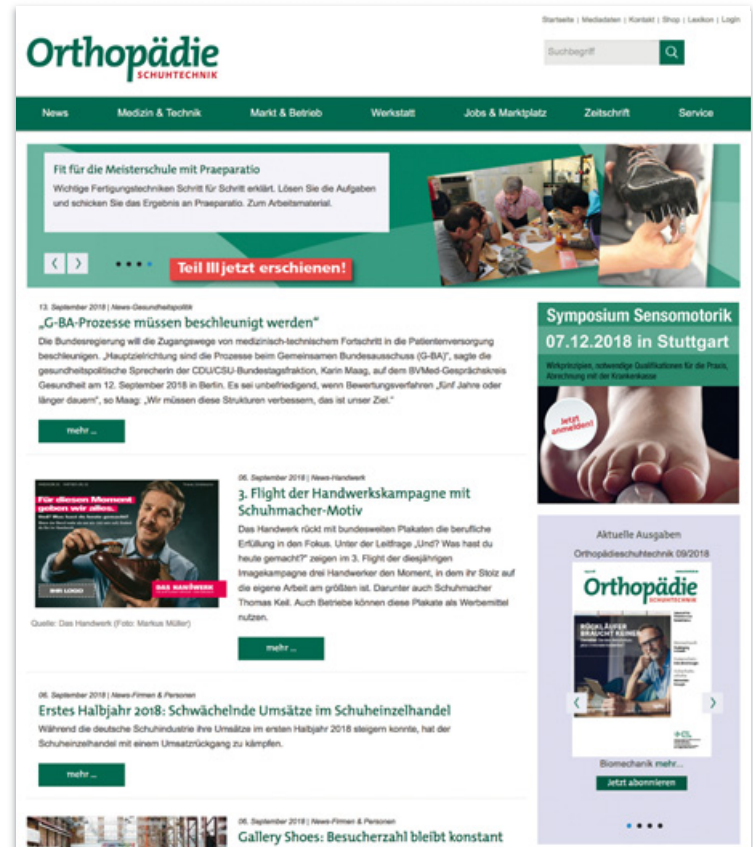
Startseite | Mediadaten | Kontakt | Shop | Lexikon | Login

Orthopädie SCHUHTECHNIK

Suchbegriff

News | Medizin & Technik | Markt & Betrieb | Werkstatt | Jobs & Marktplatz | Zeitschrift | Service

Fit für die Meisterschule mit Praeparatio
Wichtige Fertigungstechniken Schritt für Schritt erklärt. Lösen Sie die Aufgaben und schicken Sie das Ergebnis an Praeparatio. Zum Arbeitsmaterial.

Teil III jetzt erschienen!

13. September 2018 | News-Gesundheitspolitik
„G-BA-Prozesse müssen beschleunigt werden"
Die Bundesregierung will die Zugangswege von medizinisch-technischem Fortschritt in die Patientenversorgung beschleunigen. „Hauptzielrichtung sind die Prozesse beim Gemeinsamen Bundesausschuss (G-BA)", sagte die gesundheitspolitische Sprecherin der CDU/CSU-Bundestagsfraktion, Karin Maag, auf dem BVMed-Gesprächskreis Gesundheit am 12. September 2018 in Berlin. Es sei unbefriedigend, wenn Bewertungsverfahren „fünf Jahre oder länger dauern", so Maag: „Wir müssen diese Strukturen verbessern, das ist unser Ziel."

mehr ...

Symposium Sensomotorik
07.12.2018 in Stuttgart
Wirkprinzipien, notwendige Qualifikationen für die Praxis, Abrechnung mit der Krankenkasse
Jetzt anmelden!

Für diesen Moment geben wir alles.
DAS HANDWERK
Quelle: Das Handwerk (Foto: Markus Müller)

06. September 2018 | News-Handwerk
3. Flight der Handwerkskampagne mit Schuhmacher-Motiv
Das Handwerk rückt mit bundesweiten Plakaten die berufliche Erfüllung in den Fokus. Unter der Leitfrage „Und? Was hast du heute gemacht?" zeigen im 3. Flight der diesjährigen Imagekampagne drei Handwerker den Moment, in dem ihr Stolz auf die eigene Arbeit am größten ist. Darunter auch Schuhmacher Thomas Keil. Auch Betriebe können diese Plakate als Werbemittel nutzen.

mehr ...

Aktuelle Ausgaben
Orthopädieschuhtechnik 09/2018
Orthopädie SCHUHTECHNIK
Biomechanik mehr...
Jetzt abonnieren

06. September 2018 | News-Firmen & Personen
Erstes Halbjahr 2018: Schwächelnde Umsätze im Schuheinzelhandel
Während die deutsche Schuhindustrie ihre Umsätze im ersten Halbjahr 2018 steigern konnte, hat der Schuheinzelhandel mit einem Umsatzrückgang zu kämpfen.

mehr ...

06. September 2018 | News-Firmen & Personen
Gallery Shoes: Besucherzahl bleibt konstant